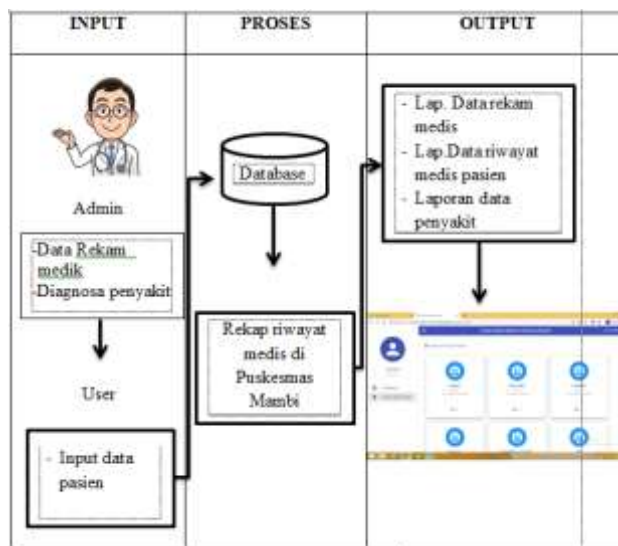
| INPUT | PROSES | OUTPUT |
|---|---|---|
| Admin<br>-Data Rekam medik<br>-Diagnosa penyakit<br>User<br>- Input data pasien | Database<br>Rekap riwayat medis di Puskesmas Mambi | - Lap. Data rekam medis<br>- Lap.Data riwayat medis pasien<br>- Laporan data penyakit |